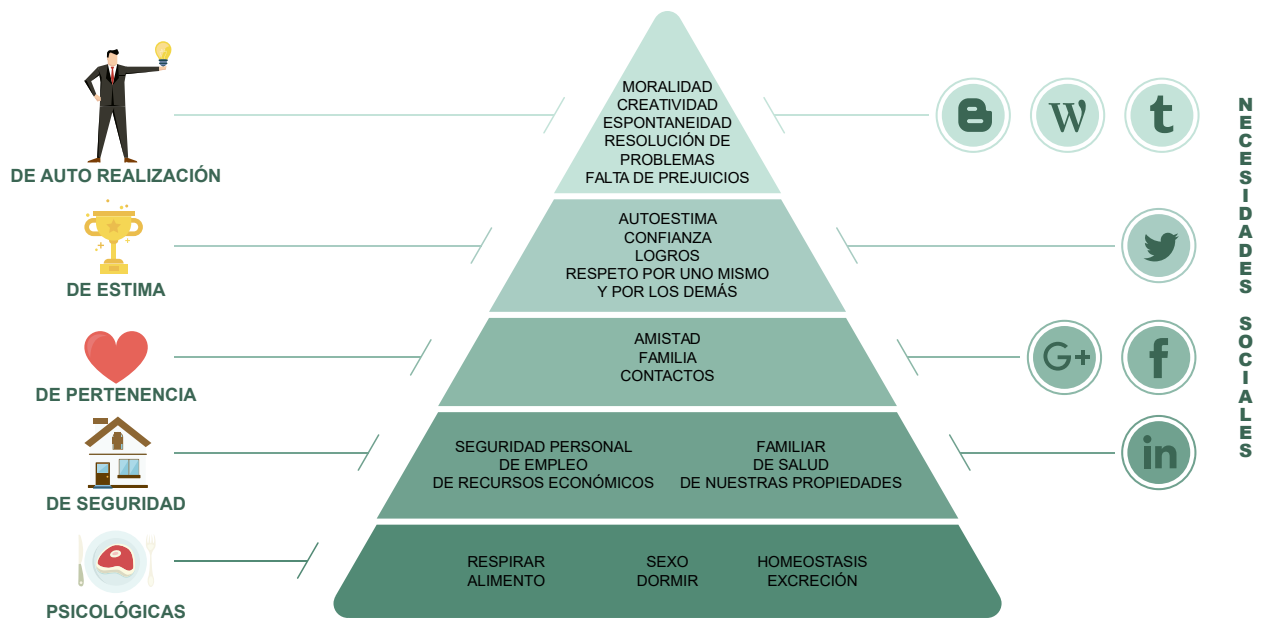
DE AUTO REALIZACIÓN

DE ESTIMA

DE PERTENENCIA

DE SEGURIDAD

PSICOLÓGICAS

MORALIDAD
CREATIVIDAD
ESPONTANEIDAD
RESOLUCIÓN DE PROBLEMAS
FALTA DE PREJUICIOS

AUTOESTIMA
CONFIANZA
LOGROS
RESPETO POR UNO MISMO
Y POR LOS DEMÁS

AMISTAD
FAMILIA
CONTACTOS

SEGURIDAD PERSONAL
DE EMPLEO
DE RECURSOS ECONÓMICOS

FAMILIAR
DE SALUD
DE NUESTRAS PROPIEDADES

RESPIRAR
ALIMENTO

SEXO
DORMIR

HOMEOSTASIS
EXCRECIÓN

W

t

G+

f

in

NECESIDADES SOCIALES